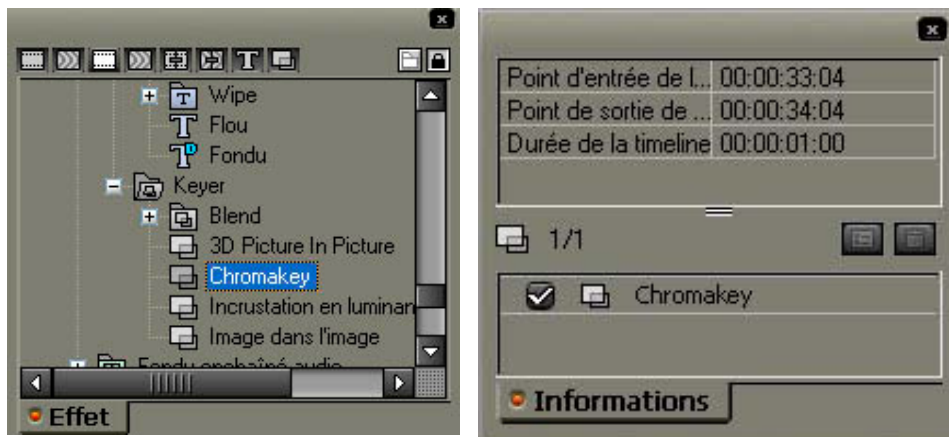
Wipe
Flou
Fondu
Keyer
Blend
3D Picture In Picture
Chromakey
Incrustation en luminan
Image dans l'image
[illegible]
Effet

| Point d'entrée de l... | 00:00:33:04 |
|---|---|
| Point de sortie de ... | 00:00:34:04 |
| Durée de la timeline | 00:00:01:00 |

1/1
Chromakey
Informations